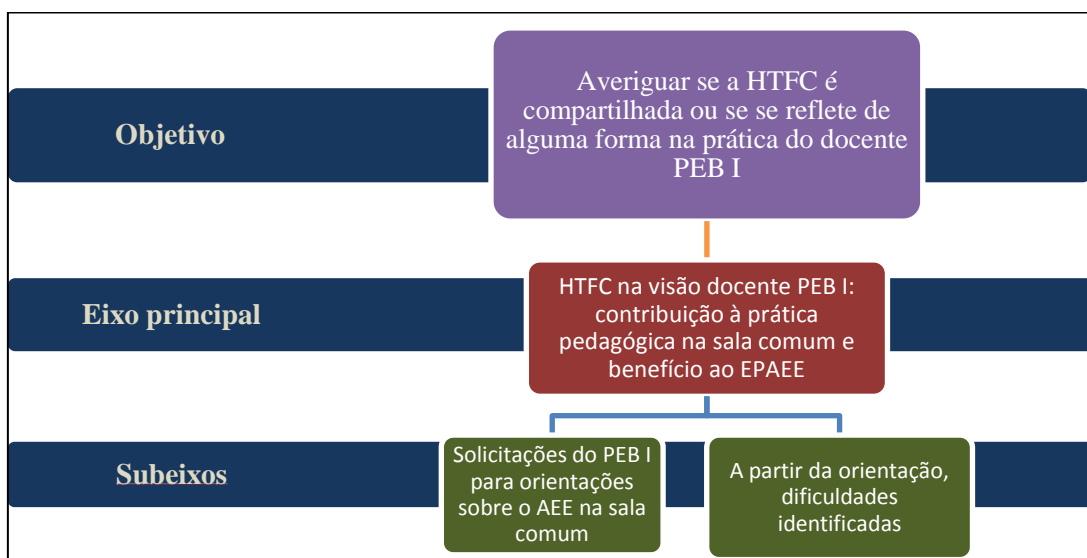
Objetivo

Averiguar se a HTFC é compartilhada ou se se reflete de alguma forma na prática do docente PEB I

Eixo principal

HTFC na visão docente PEB I: contribuição à prática pedagógica na sala comum e benefício ao EPAEE

Subeixos

Solicitações do PEB I para orientações sobre o AEE na sala comum

A partir da orientação, dificuldades identificadas